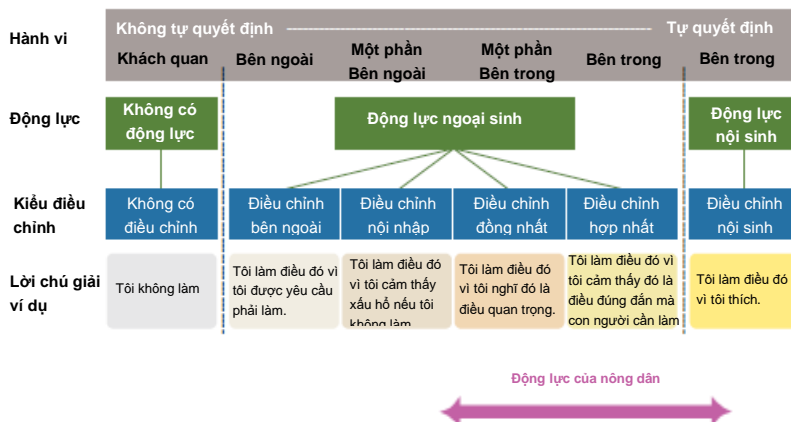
Hành vi

Không tự quyết định ------------------------------------------------ Tự quyết định

Khách quan | Bên ngoài | Một phần Bên ngoài | Một phần Bên trong | Bên trong | Bên trong

Động lực

Không có động lực

Động lực ngoại sinh

Động lực nội sinh

Kiểu điều chỉnh

Không có điều chỉnh

Điều chỉnh bên ngoài

Điều chỉnh nội nhập

Điều chỉnh đồng nhất

Điều chỉnh hợp nhất

Điều chỉnh nội sinh

Lời chú giải ví dụ

Tôi không làm

Tôi làm điều đó vì tôi được yêu cầu phải làm.

Tôi làm điều đó vì tôi cảm thấy xấu hổ nếu tôi không làm

Tôi làm điều đó vì tôi nghĩ đó là điều quan trọng.

Tôi làm điều đó vì tôi cảm thấy đó là điều đúng đắn mà con người cần làm

Tôi làm điều đó vì tôi thích.

Động lực của nông dân